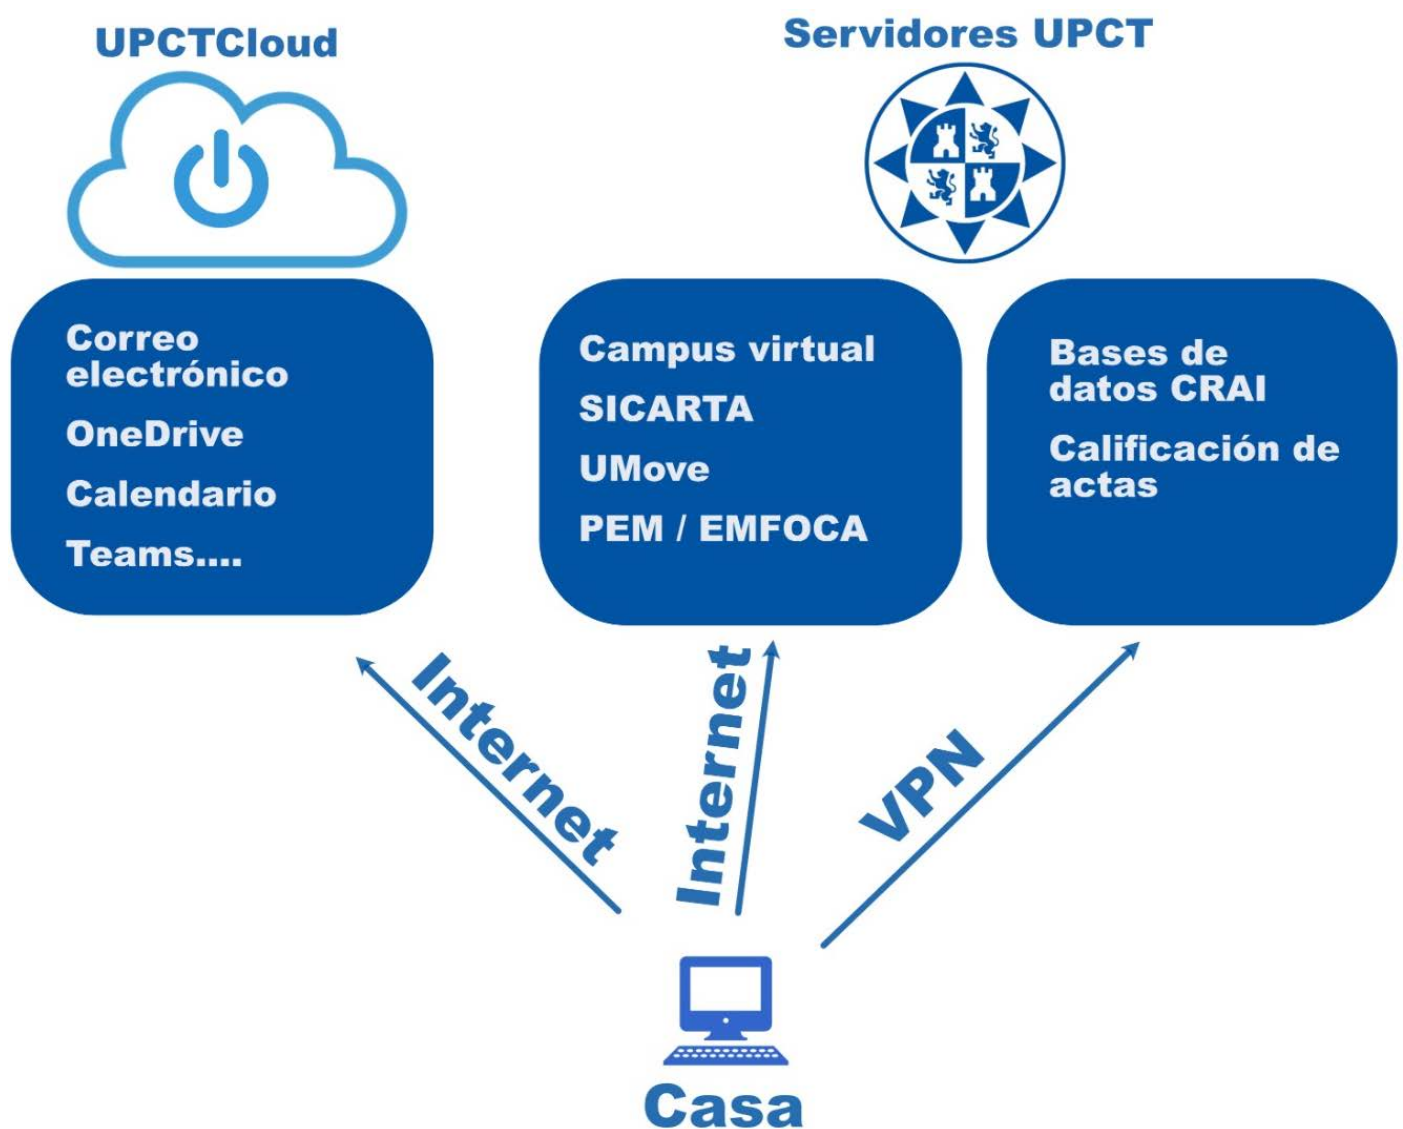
UPCTCloud

Servidores UPCT

Correo electrónico

OneDrive

Calendario

Teams....

Campus virtual

SICARTA

UMove

PEM / EMFOCA

Bases de datos CRAI

Calificación de actas

Internet

Internet

VPN

Casa